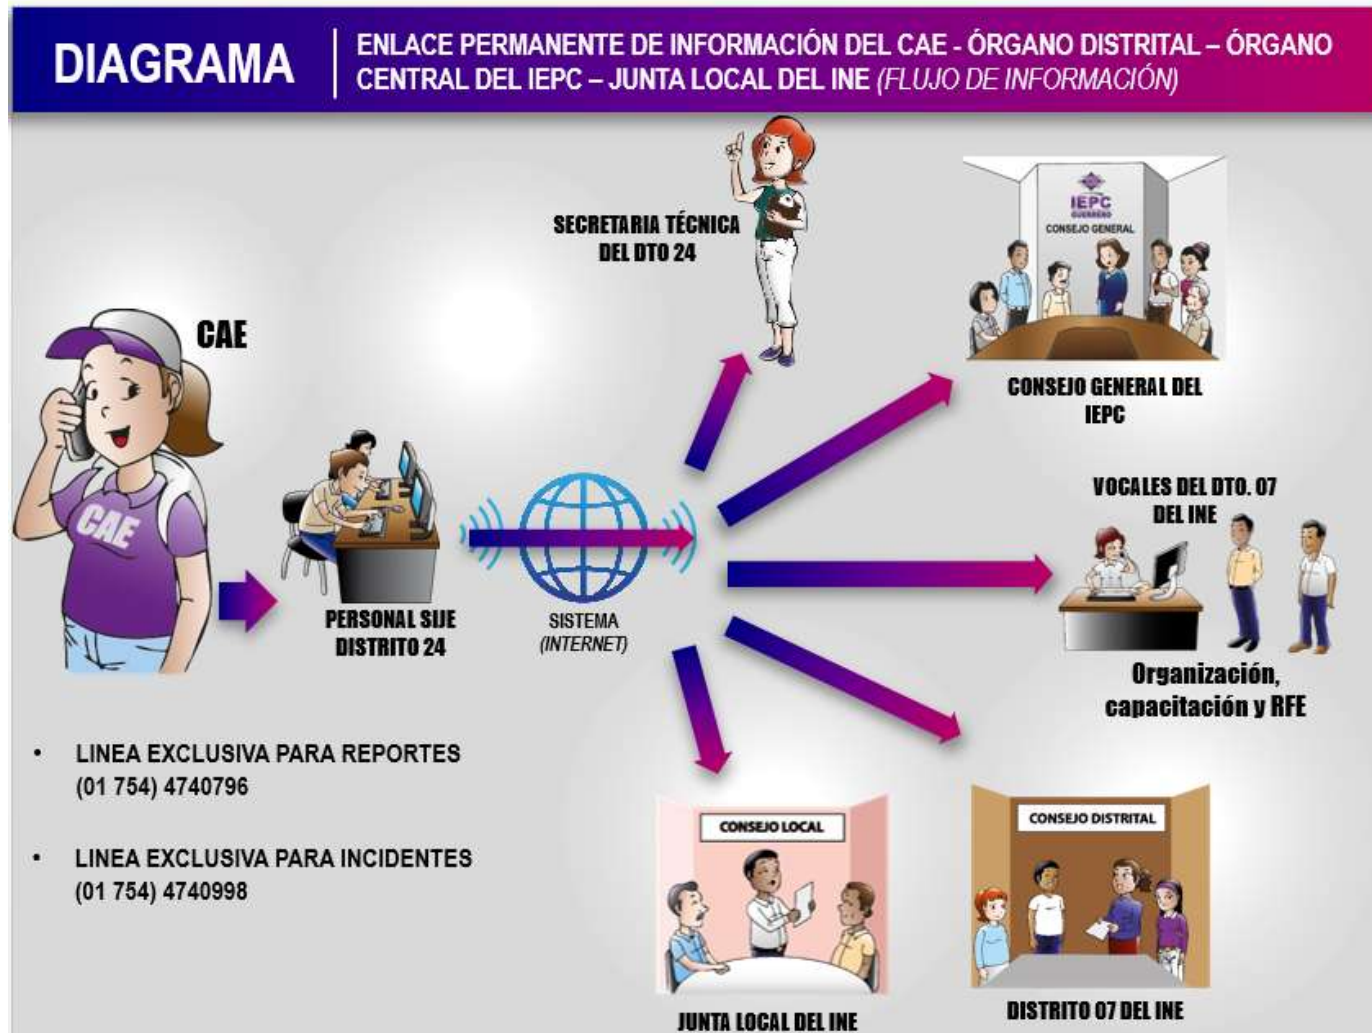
DIAGRAMA

ENLACE PERMANENTE DE INFORMACIÓN DEL CAE - ÓRGANO DISTRITAL – ÓRGANO CENTRAL DEL IEPC – JUNTA LOCAL DEL INE (FLUJO DE INFORMACIÓN)

CAE

CAE

PERSONAL SIJE DISTRITO 24

SISTEMA (INTERNET)

SECRETARIA TÉCNICA DEL DTO 24

IEPC GUERRERO
CONSEJO GENERAL

CONSEJO GENERAL DEL IEPC

VOCALES DEL DTO. 07 DEL INE

Organización, capacitación y RFE

CONSEJO LOCAL

JUNTA LOCAL DEL INE

CONSEJO DISTRITAL

DISTRITO 07 DEL INE

• LINEA EXCLUSIVA PARA REPORTES (01 754) 4740796

• LINEA EXCLUSIVA PARA INCIDENTES (01 754) 4740998